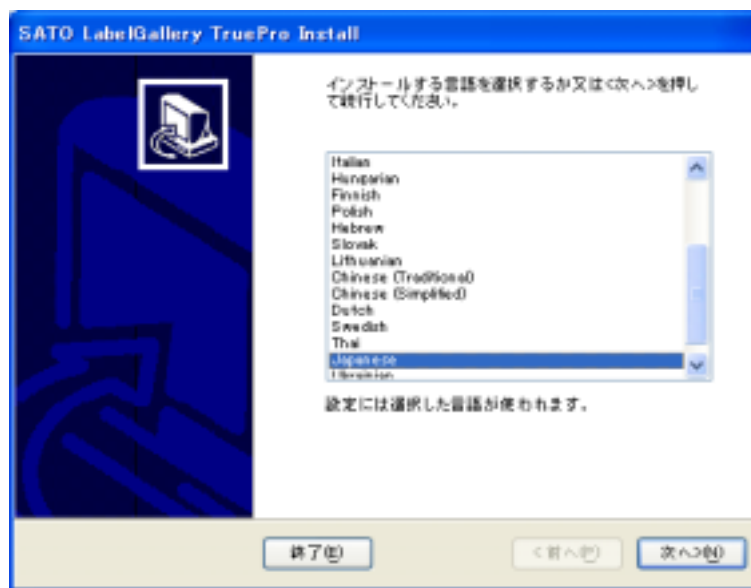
SATO LabelGallery TruePro Install

インストールする言語を選択するか又は<次へ>を押して続行してください。

Italian
Hungarian
Finnish
Polish
Hebrew
Slovak
Lithuanian
Chinese (Traditional)
Chinese (Simplified)
Dutch
Swedish
Thai
Japanese
Ukrainian

設定には選択した言語が使われます。

終了(E)

< 前へ(P)

次へ>(N)